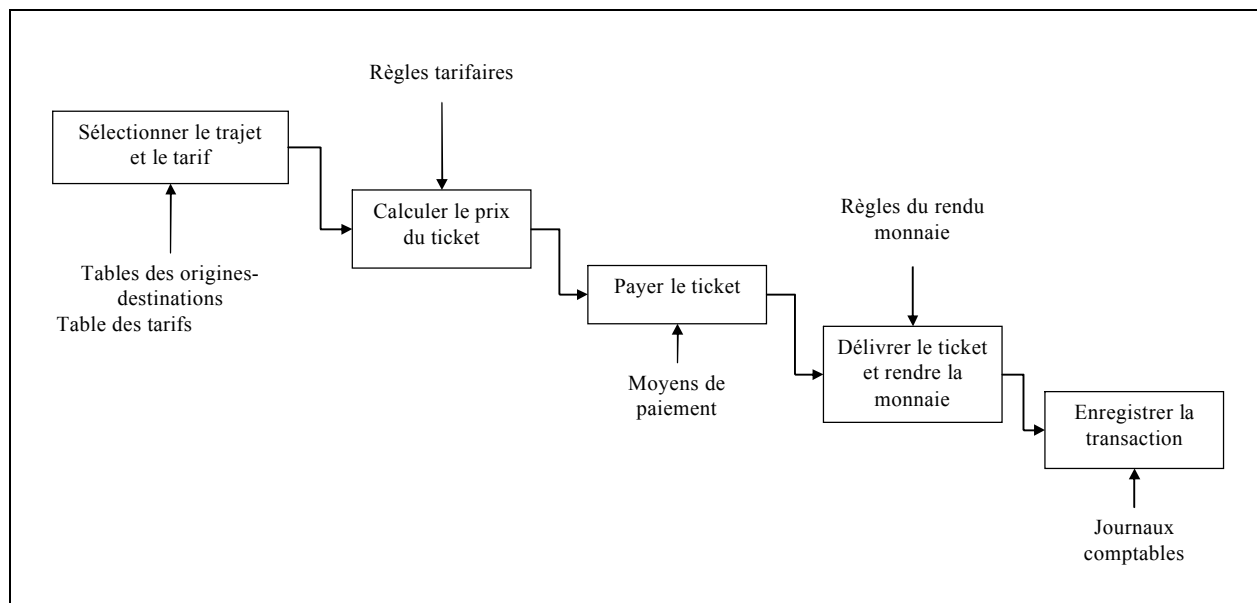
Règles tarifaires

Sélectionner le trajet et le tarif

Tables des origines-destinations
Table des tarifs

Calculer le prix du ticket

Règles du rendu monnaie

Payer le ticket

Moyens de paiement

Délivrer le ticket et rendre la monnaie

Enregistrer la transaction

Journaux comptables